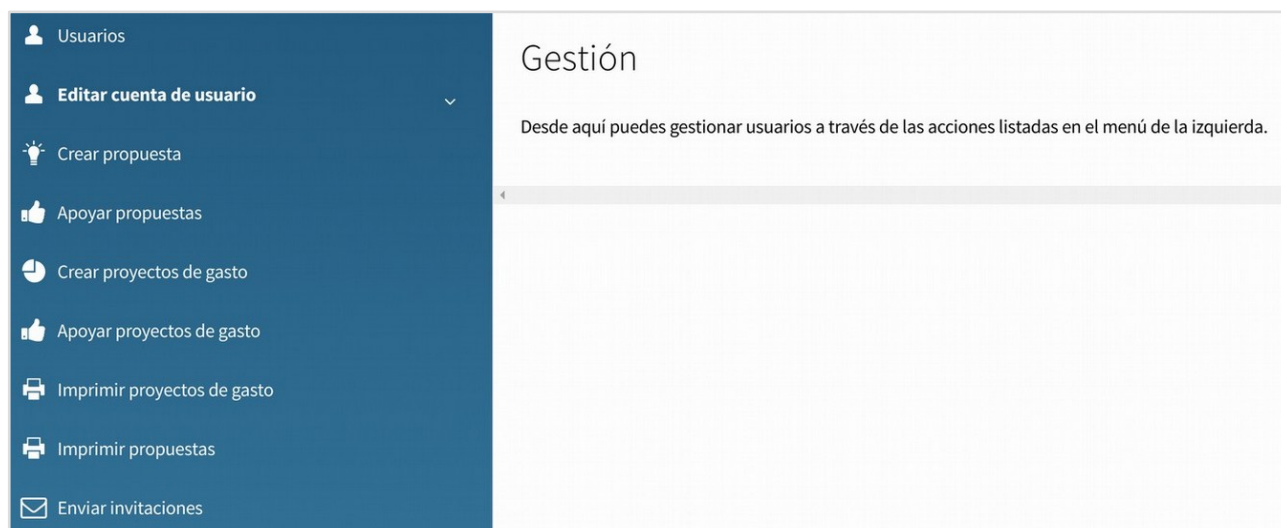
Usuarios

Editar cuenta de usuario

Crear propuesta

Apoyar propuestas

Crear proyectos de gasto

Apoyar proyectos de gasto

Imprimir proyectos de gasto

Imprimir propuestas

Enviar invitaciones

Gestión

Desde aquí puedes gestionar usuarios a través de las acciones listadas en el menú de la izquierda.